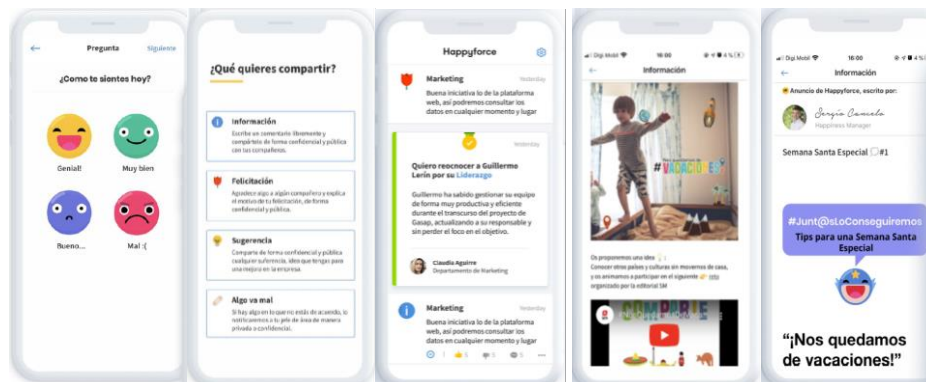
Pregunta
Siguiente
¿Como te sientes hoy?
Genial!
Muy bien
Bueno...
Mal :(

¿Qué quieres compartir?
Información
Escribe un comentario libremente y compártelo de forma confidencial y pública con tus compañeros.
Felicitación
Agradece algo a algún compañero y explica el motivo de tu felicitación, de forma confidencial y pública.
Sugerencia
Comparte de forma confidencial y pública cualquier sugerencia, idea que tengas para una mejora en la empresa.
Algo va mal
Si hay algo en lo que no estás de acuerdo, lo notificaremos a tu jefe de área de manera privada o confidencial.

Happyforce
Marketing
Yesterday
Buena iniciativa lo de la plataforma web, así podremos consultar los datos en cualquier momento y lugar
Yesterday
Quiero reconocer a Guillermo Lerín por su Liderazgo
Guillermo ha sabido gestionar su equipo de forma muy productiva y eficiente durante el transcurso del proyecto de Gasap, actualizando a su responsable y sin perder el foco en el objetivo.
Claudia Aguirre
Departamento de Marketing
Marketing
Yesterday
Buena iniciativa lo de la plataforma web, así podremos consultar los datos en cualquier momento y lugar

Digi Mobil
16:00
Información
#VACACIONES
Os proponemos una idea
Conocer otros países y culturas sin movernos de casa, y os animamos a participar en el siguiente reto organizado por la editorial SM
COMPARTE

Digi Mobil
16:00
Información
Anuncio de Happyforce, escrito por:
Sergio Canela
Happiness Manager
Semana Santa Especial #1
#Junt@sLoConseguiremos
Tips para una Semana Santa Especial
"¡Nos quedamos de vacaciones!"